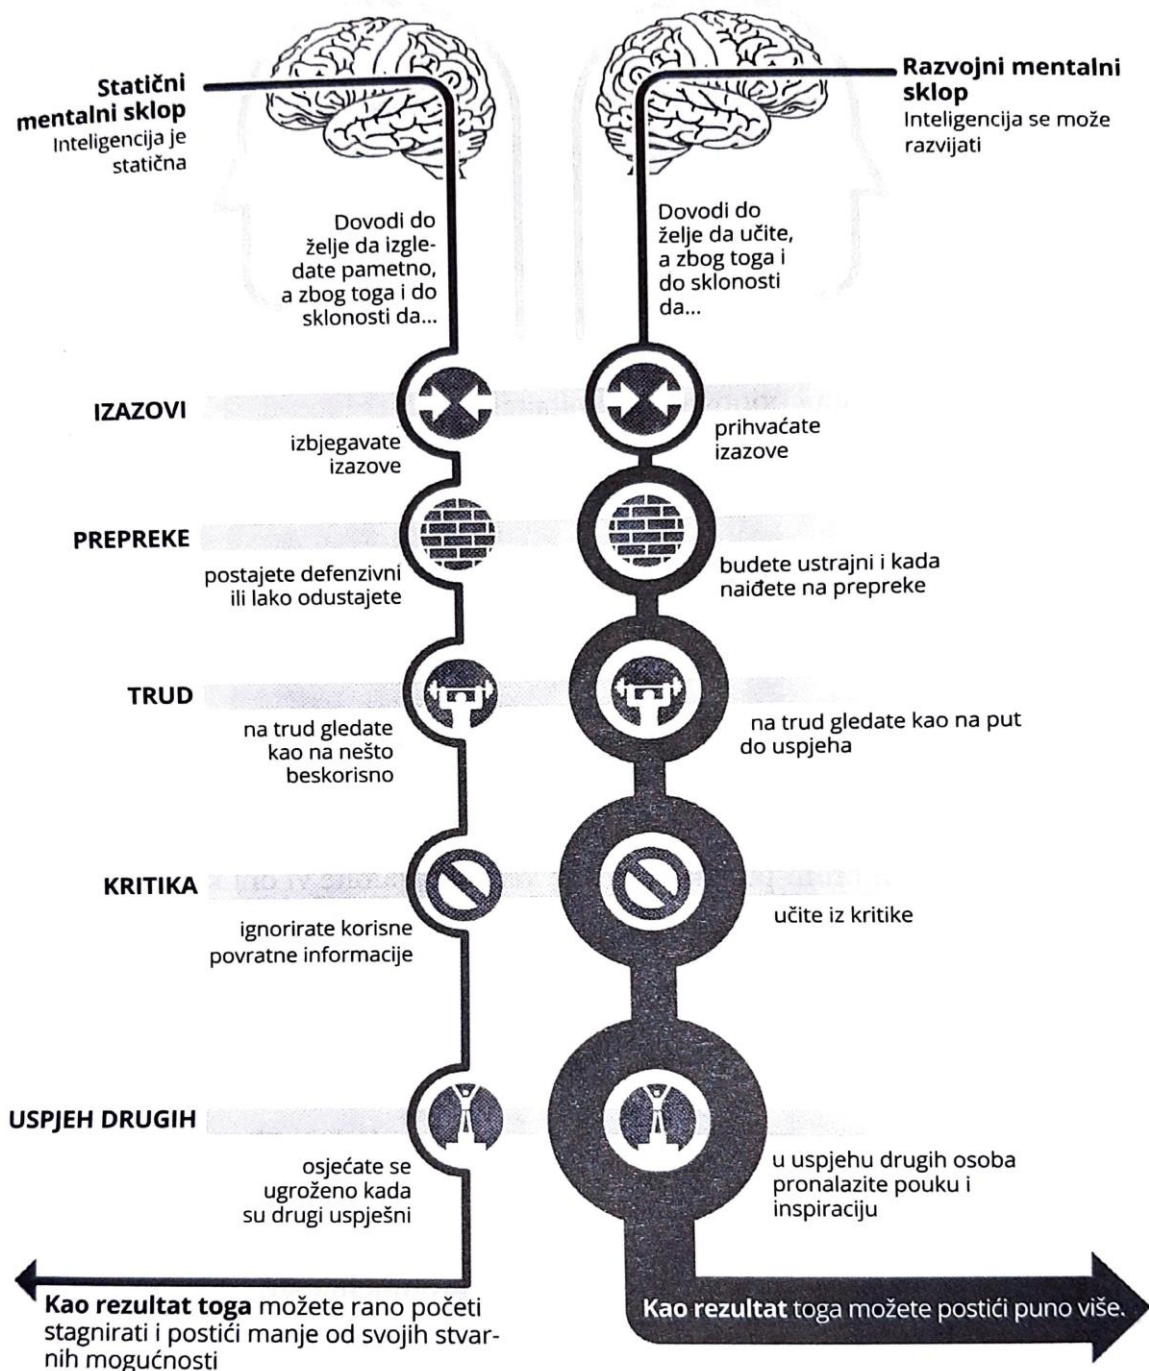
**Statični mentalni sklop**
Inteligencija je statična

Dovodi do želje da izgledate pametno, a zbog toga i do sklonosti da...

**Razvojni mentalni sklop**
Inteligencija se može razvijati

Dovodi do želje da učite, a zbog toga i do sklonosti da...

**IZAZOVI**
izbjegavate izazove
prihvaćate izazove

**PREPREKE**
postajete defenzivni ili lako odustajete
budete ustrajni i kada naiđete na prepreke

**TRUD**
na trud gledate kao na nešto beskorisno
na trud gledate kao na put do uspjeha

**KRITIKA**
ignorirate korisne povratne informacije
učite iz kritike

**USPJEH DRUGIH**
osjećate se ugroženo kada su drugi uspješni
u uspjehu drugih osoba pronalazite pouku i inspiraciju

**Kao rezultat toga** možete rano početi stagnirati i postići manje od svojih stvarnih mogućnosti

**Kao rezultat** toga možete postići puno više.